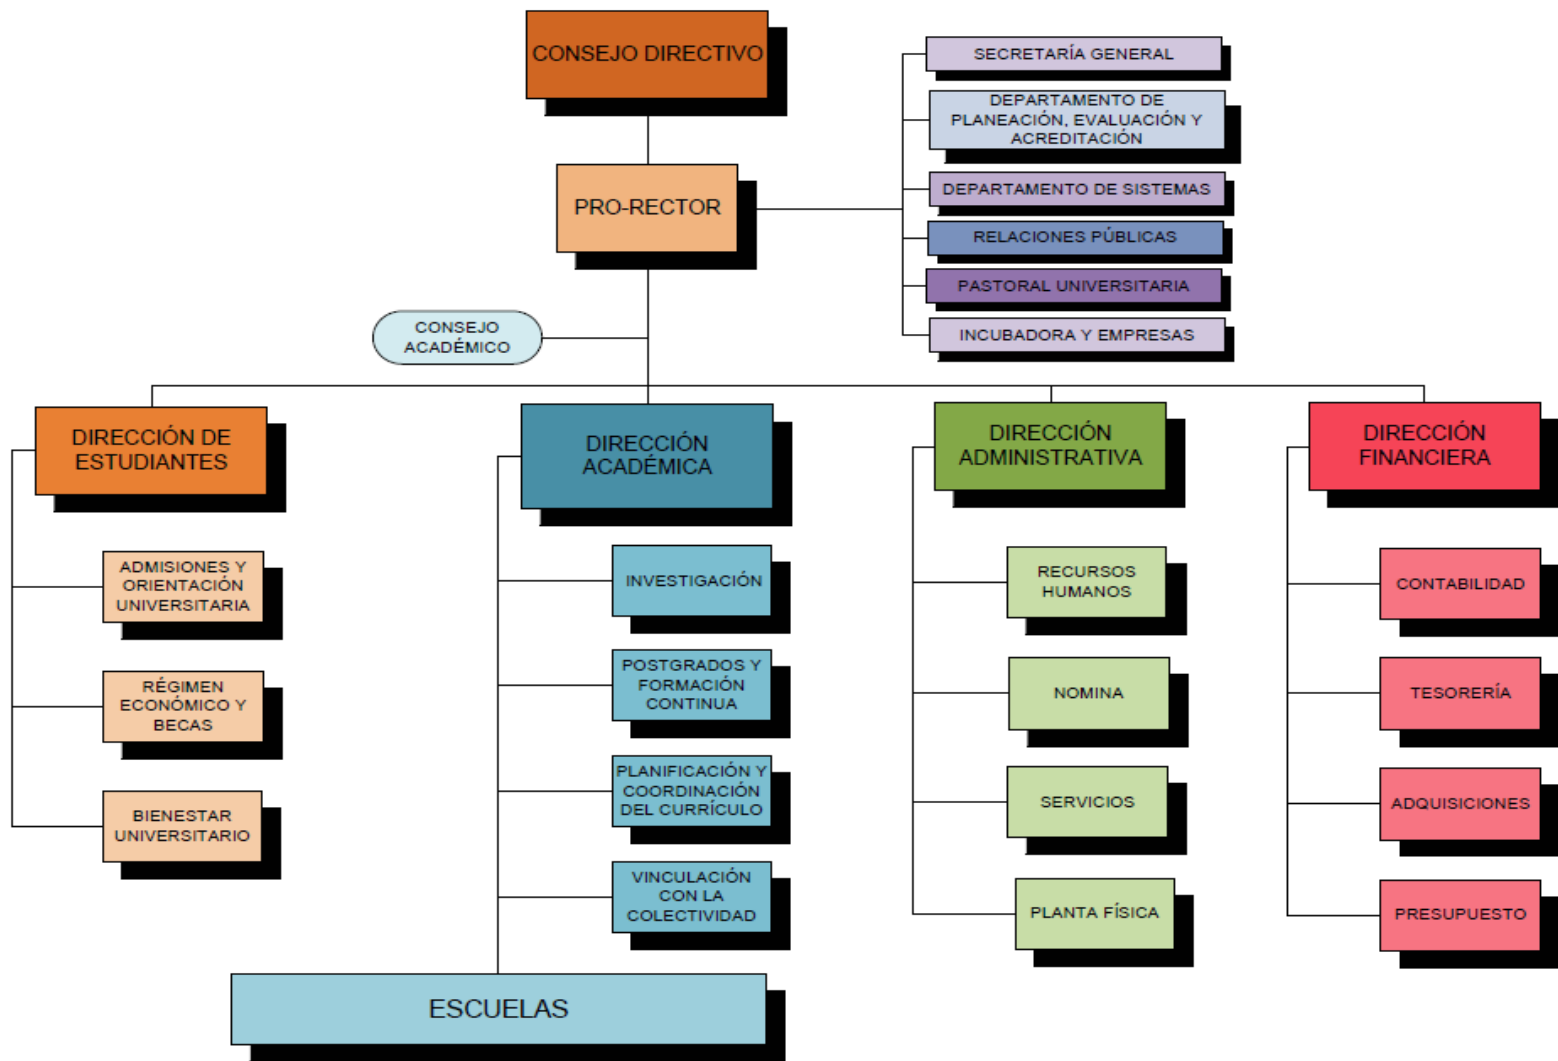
CONSEJO DIRECTIVO

SECRETARÍA GENERAL

DEPARTAMENTO DE PLANEACIÓN, EVALUACIÓN Y ACREDITACIÓN

DEPARTAMENTO DE SISTEMAS

RELACIONES PÚBLICAS

PASTORAL UNIVERSITARIA

INCUBADORA Y EMPRESAS

PRO-RECTOR

CONSEJO ACADÉMICO

DIRECCIÓN DE ESTUDIANTES

ADMISIONES Y ORIENTACIÓN UNIVERSITARIA

RÉGIMEN ECONÓMICO Y BECAS

BIENESTAR UNIVERSITARIO

DIRECCIÓN ACADÉMICA

INVESTIGACIÓN

POSTGRADOS Y FORMACIÓN CONTINUA

PLANIFICACIÓN Y COORDINACIÓN DEL CURRÍCULO

VINCULACIÓN CON LA COLECTIVIDAD

ESCUELAS

DIRECCIÓN ADMINISTRATIVA

RECURSOS HUMANOS

NOMINA

SERVICIOS

PLANTA FÍSICA

DIRECCIÓN FINANCIERA

CONTABILIDAD

TESORERÍA

ADQUISICIONES

PRESUPUESTO